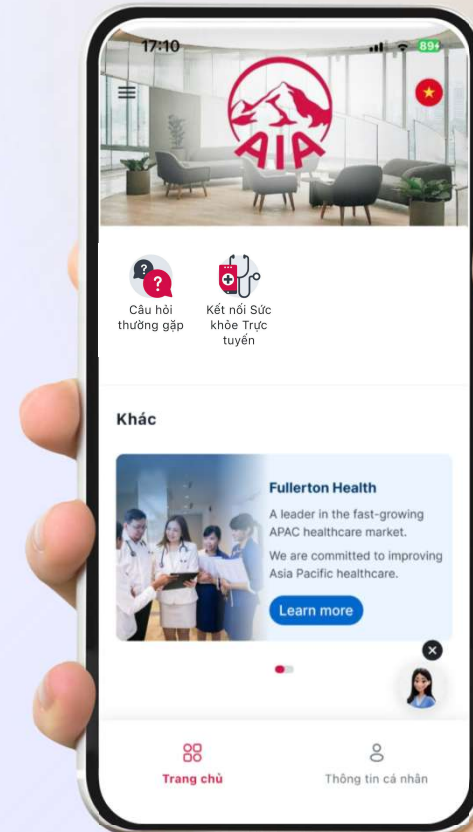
17:10

89

AIA

Câu hỏi thường gặp

Kết nối Sức khỏe Trực tuyến

Khác

Fullerton Health

A leader in the fast-growing APAC healthcare market.

We are committed to improving Asia Pacific healthcare.

Learn more

Trang chủ

Thông tin cá nhân